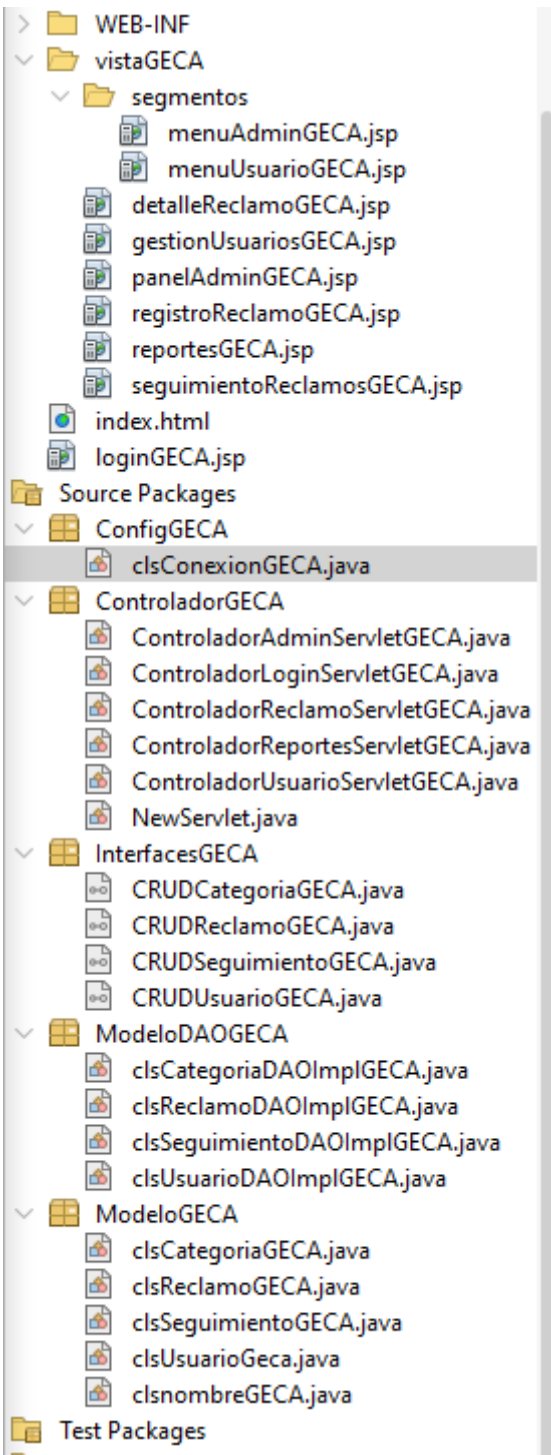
WEB-INF
vistaGECA
segmentos
menuAdminGECA.jsp
menuUsuarioGECA.jsp
detalleReclamoGECA.jsp
gestionUsuariosGECA.jsp
panelAdminGECA.jsp
registroReclamoGECA.jsp
reportesGECA.jsp
seguimientoReclamosGECA.jsp
index.html
loginGECA.jsp
Source Packages
ConfigGECA
clsConexionGECA.java
ControladorGECA
ControladorAdminServletGECA.java
ControladorLoginServletGECA.java
ControladorReclamoServletGECA.java
ControladorReportesServletGECA.java
ControladorUsuarioServletGECA.java
NewServlet.java
InterfacesGECA
CRUDCategoriaGECA.java
CRUDReclamoGECA.java
CRUDSeguimientoGECA.java
CRUDUsuarioGECA.java
ModeloDAOGECA
clsCategoriaDAOImplGECA.java
clsReclamoDAOImplGECA.java
clsSeguimientoDAOImplGECA.java
clsUsuarioDAOImplGECA.java
ModeloGECA
clsCategoriaGECA.java
clsReclamoGECA.java
clsSeguimientoGECA.java
clsUsuarioGeca.java
clsnombreGECA.java
Test Packages